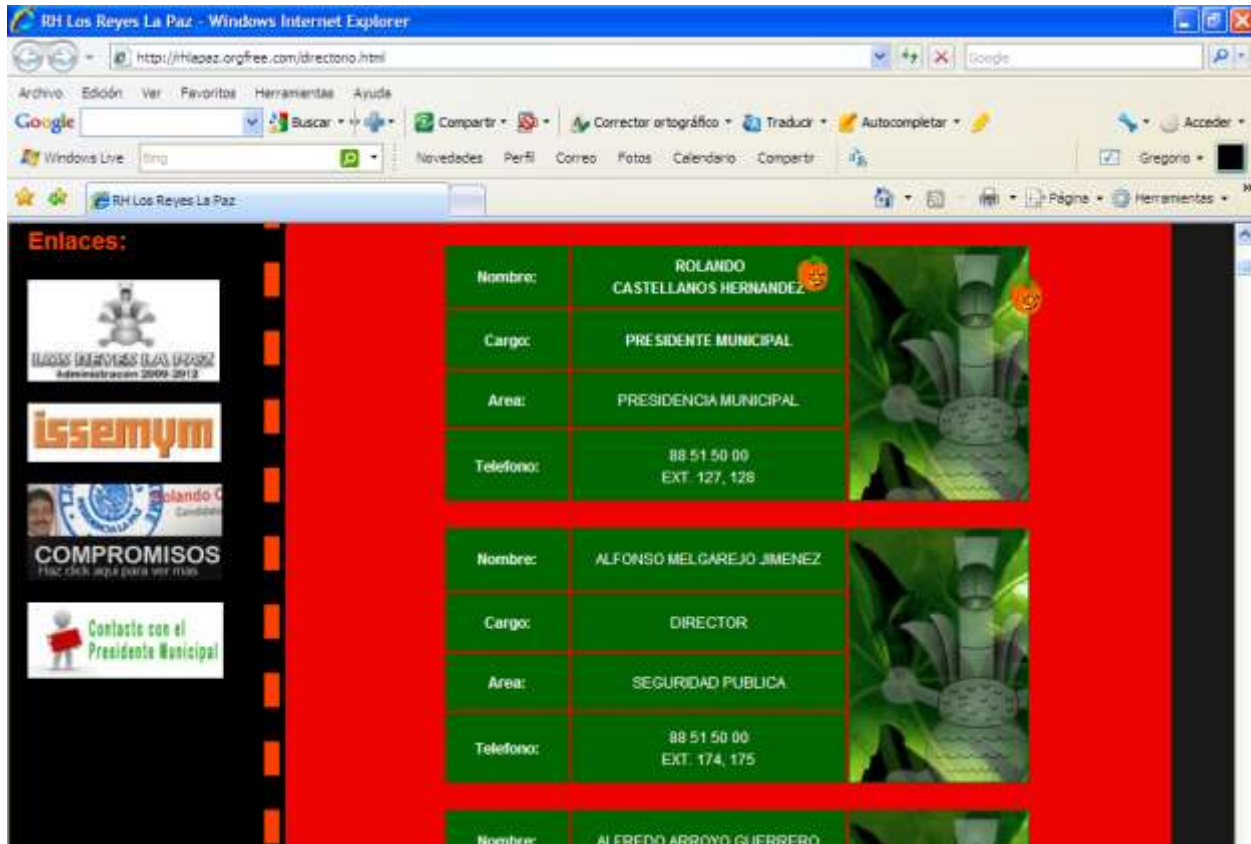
RH Los Reyes La Paz - Windows Internet Explorer

http://rhlapaz.orgfree.com/directorio.html

Google

Archivo Edición Ver Favoritos Herramientas Ayuda

Google Buscar Compartir Corrector ortográfico Traducir Autocompletar Acceder

Windows Live Bing Novedades Perfil Correo Fotos Calendario Compartir Gregorio

RH Los Reyes La Paz

Página Herramientas

Enlaces:

LOS REYES LA PAZ Administración 2009-2012

issemym

Rolando C Candidato

COMPROMISOS Haz click aquí para ver más

Contacto con el Presidente Municipal

| Nombre: | ROLANDO CASTELLANOS HERNANDEZ |
|---|---|
| Cargo: | PRESIDENTE MUNICIPAL |
| Area: | PRESIDENCIA MUNICIPAL |
| Telefono: | 88 51 50 00 EXT. 127, 128 |

| Nombre: | ALFONSO MELGAREJO JIMENEZ |
|---|---|
| Cargo: | DIRECTOR |
| Area: | SEGURIDAD PUBLICA |
| Telefono: | 88 51 50 00 EXT. 174, 175 |

| Nombre: | ALFREDO ARROYO GUERRERO |
|---|---|